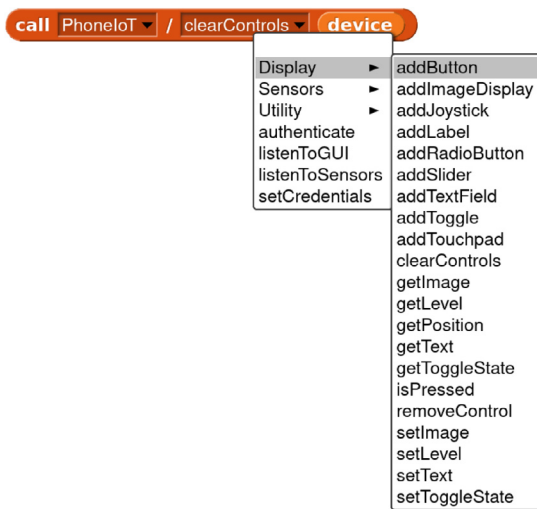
call PhoneIoT / clearControls device

Display ►
Sensors ►
Utility ►
authenticate
listenToGUI
listenToSensors
setCredentials

addButton
addImageDisplay
addJoystick
addLabel
addRadioButton
addSlider
addTextField
addToggle
addTouchpad
clearControls
getImage
getLevel
getPosition
getText
getToggleState
isPressed
removeControl
setImage
setLevel
setText
setToggleState